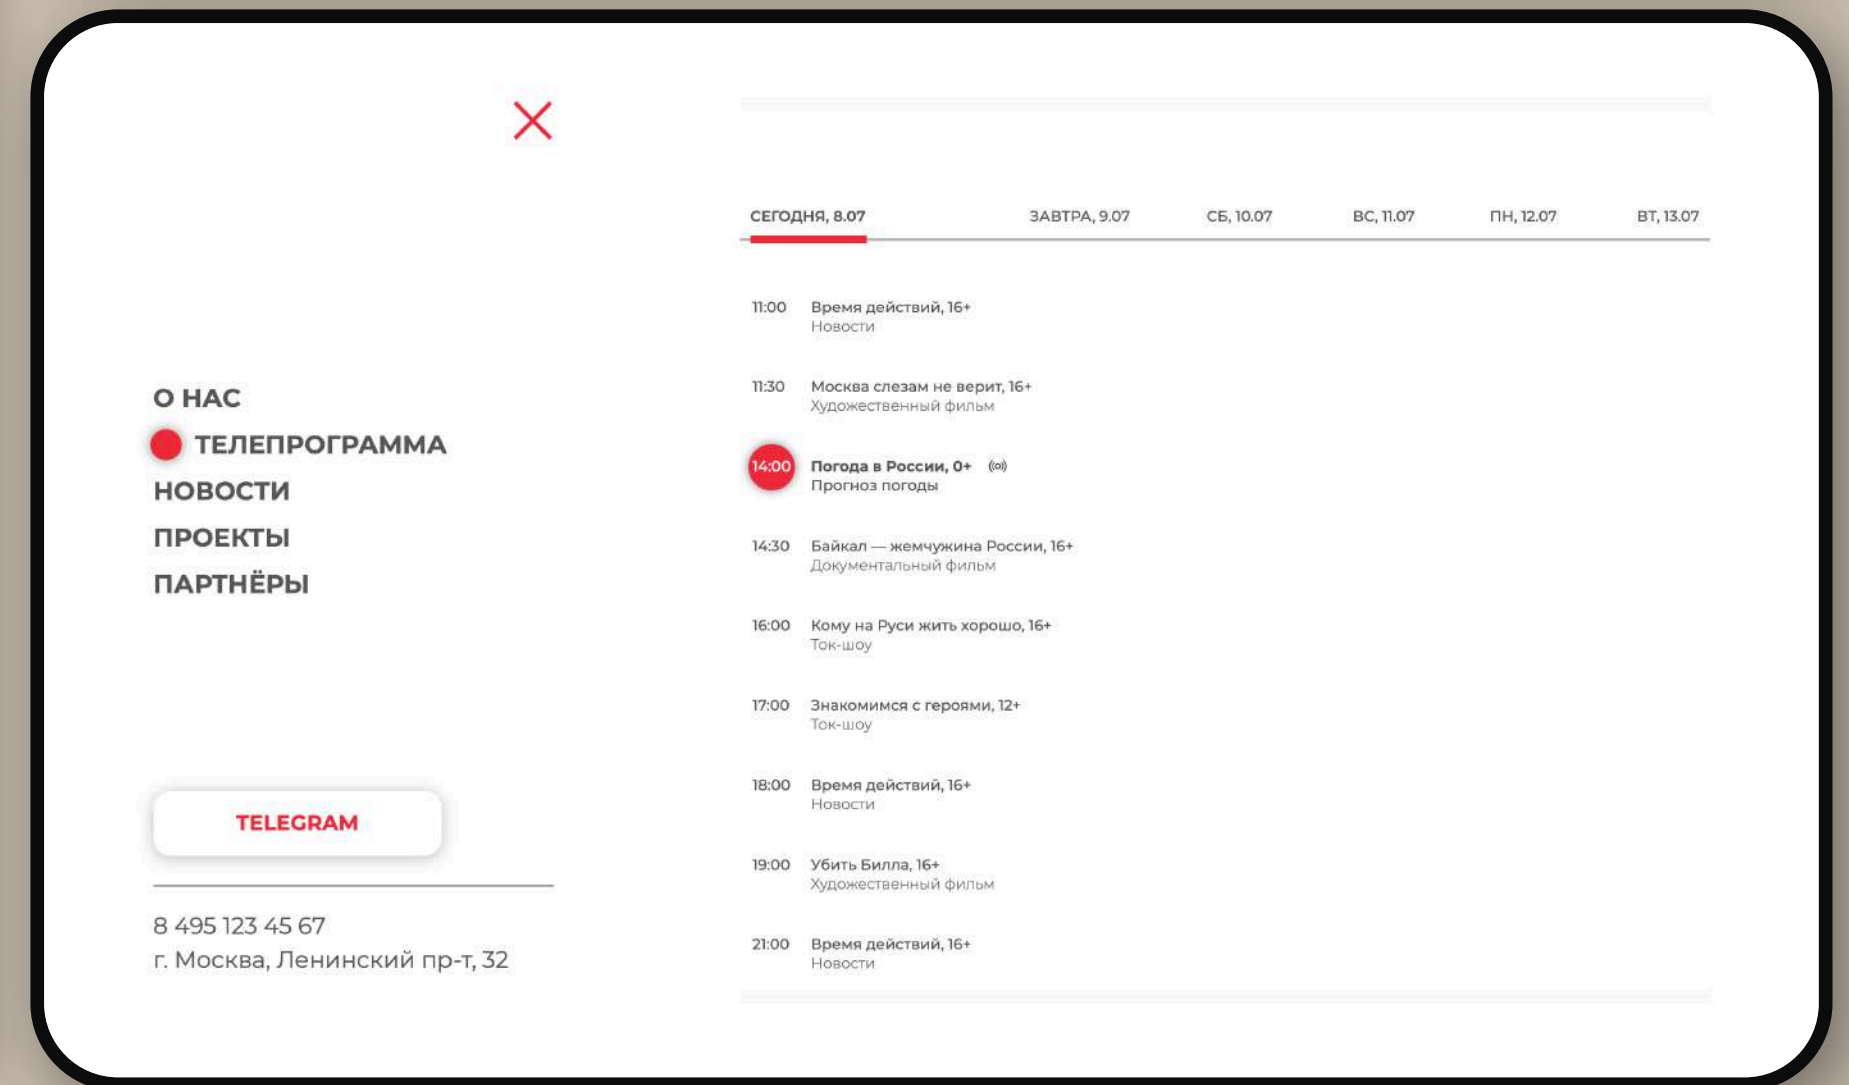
О НАС
ТЕЛЕПРОГРАММА
НОВОСТИ
ПРОЕКТЫ
ПАРТНЁРЫ

TELEGRAM

8 495 123 45 67
г. Москва, Ленинский пр-т, 32

СЕГОДНЯ, 8.07 ЗАВТРА, 9.07 СБ, 10.07 ВС, 11.07 ПН, 12.07 ВТ, 13.07

11:00 Время действий, 16+
Новости

11:30 Москва слезам не верит, 16+
Художественный фильм

14:00 Погода в России, 0+
Прогноз погоды

14:30 Байкал — жемчужина России, 16+
Документальный фильм

16:00 Кому на Руси жить хорошо, 16+
Ток-шоу

17:00 Знакомимся с героями, 12+
Ток-шоу

18:00 Время действий, 16+
Новости

19:00 Убить Билла, 16+
Художественный фильм

21:00 Время действий, 16+
Новости